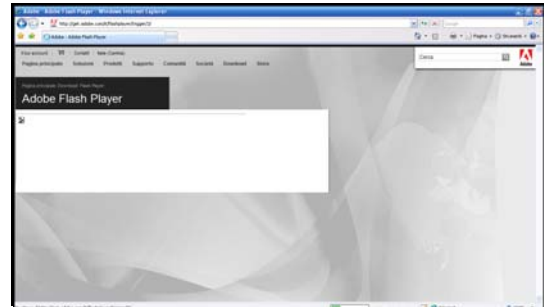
Adobe - Adobe Flash Player - Windows Internet Explorer

http://get.adobe.com/it/flashplayer/otherversions/

Adobe - Adobe Flash Player

Pagina · Strumenti

Il tuo account | IT | Contatti | Store (Centro)

Pagina principale Soluzioni Prodotti Supporto Comunità Società Download Store

Cerca

Adobe

Pagina principale Download Flash Player

Adobe Flash Player